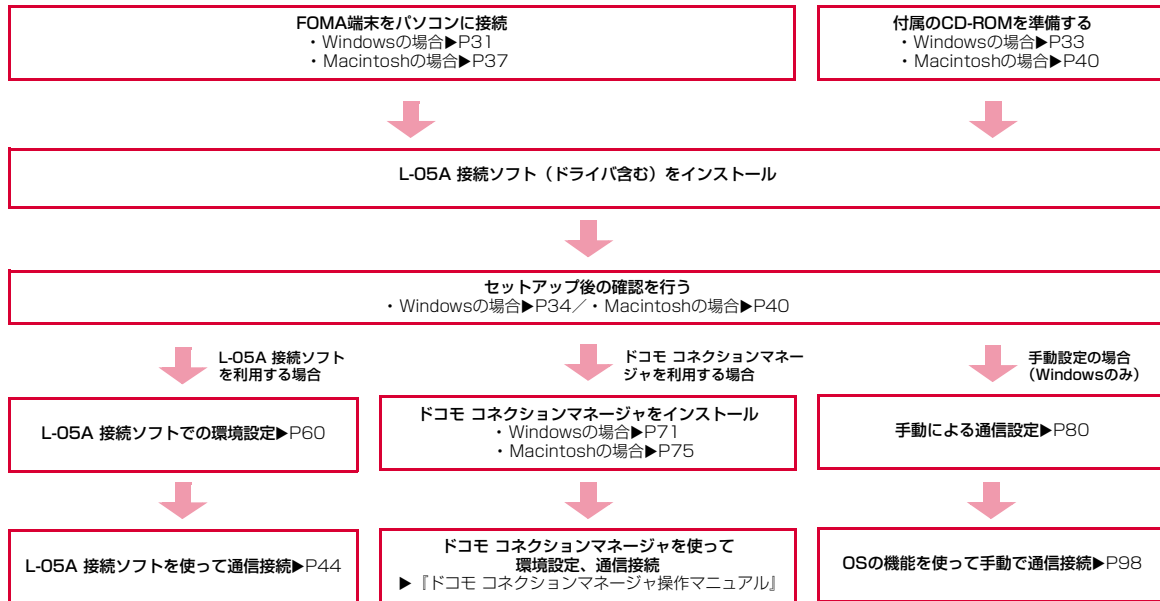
FOMA端末をパソコンに接続
・Windowsの場合▶P31
・Macintoshの場合▶P37

付属のCD-ROMを準備する
・Windowsの場合▶P33
・Macintoshの場合▶P40

L-05A 接続ソフト（ドライバ含む）をインストール

セットアップ後の確認を行う
・Windowsの場合▶P34／・Macintoshの場合▶P40

L-05A 接続ソフトを利用する場合

ドコモ コネクションマネージャを利用する場合

手動設定の場合（Windowsのみ）

L-05A 接続ソフトでの環境設定▶P60

ドコモ コネクションマネージャをインストール
・Windowsの場合▶P71
・Macintoshの場合▶P75

手動による通信設定▶P80

L-05A 接続ソフトを使って通信接続▶P44

ドコモ コネクションマネージャを使って環境設定、通信接続
▶『ドコモ コネクションマネージャ操作マニュアル』

OSの機能を使って手動で通信接続▶P98